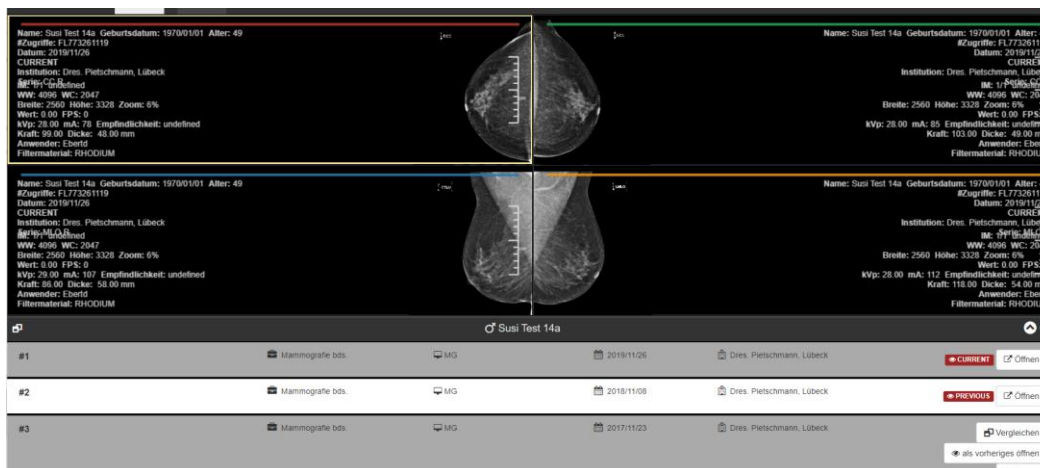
Name: Susi Test 14a Geburtsdatum: 1970/01/01 Alter: 49
#Zugriffe: FL773261119
Datum: 2019/11/26
CURRENT
Institution: Dres. Pietschmann, Lübeck
Serie: CC R
IM: 1/1 undefined
WW: 4096 WC: 2047
Breite: 2560 Höhe: 3328 Zoom: 6%
Wert: 0.00 FPS: 0
kVp: 28.00 mA: 78 Empfindlichkeit: undefined
Kraft: 99.00 Dicke: 48.00 mm
Anwender: Eberld
Filtermaterial: RHODIUM

Name: Susi Test 14a Geburtsdatum: 1970/01/01 Alter:
#Zugriffe: FL773261
Datum: 2019/11/
CURRE
Institution: Dres. Pietschmann, Lübe
Serie: CC
IM: 1/1 undefi
WW: 4096 WC: 20
Breite: 2560 Höhe: 3328 Zoom: 6%
Wert: 0.00 FPS:
kVp: 28.00 mA: 85 Empfindlichkeit: undefin
Kraft: 103.00 Dicke: 49.00 m
Anwender: Ebe
Filtermaterial: RHODIU

Name: Susi Test 14a Geburtsdatum: 1970/01/01 Alter: 49
#Zugriffe: FL773261119
Datum: 2019/11/26
CURRENT
Institution: Dres. Pietschmann, Lübeck
Serie: MLO R
IM: 1/1 undefined
WW: 4096 WC: 2047
Breite: 2560 Höhe: 3328 Zoom: 6%
Wert: 0.00 FPS: 0
kVp: 29.00 mA: 107 Empfindlichkeit: undefined
Kraft: 86.00 Dicke: 58.00 mm
Anwender: Eberld
Filtermaterial: RHODIUM

Name: Susi Test 14a Geburtsdatum: 1970/01/01 Alter:
#Zugriffe: FL773261
Datum: 2019/11/
CURRE
Institution: Dres. Pietschmann, Lübe
Serie: ML
IM: 1/1 undefi
WW: 4096 WC: 20
Breite: 2560 Höhe: 3328 Zoom: 6%
Wert: 0.00 FPS:
kVp: 28.00 mA: 112 Empfindlichkeit: undefin
Kraft: 118.00 Dicke: 54.00 m
Anwender: Ebe
Filtermaterial: RHODIU

Susi Test 14a

| #1 | Mammografie bds. | MG | 2019/11/26 | Dres. Pietschmann, Lübeck | CURRENT | Öffnen |
| #2 | Mammografie bds. | MG | 2018/11/08 | Dres. Pietschmann, Lübeck | PREVIOUS | Öffnen |
| #3 | Mammografie bds. | MG | 2017/11/23 | Dres. Pietschmann, Lübeck | Vergleichen | als vorheriges öffnen |